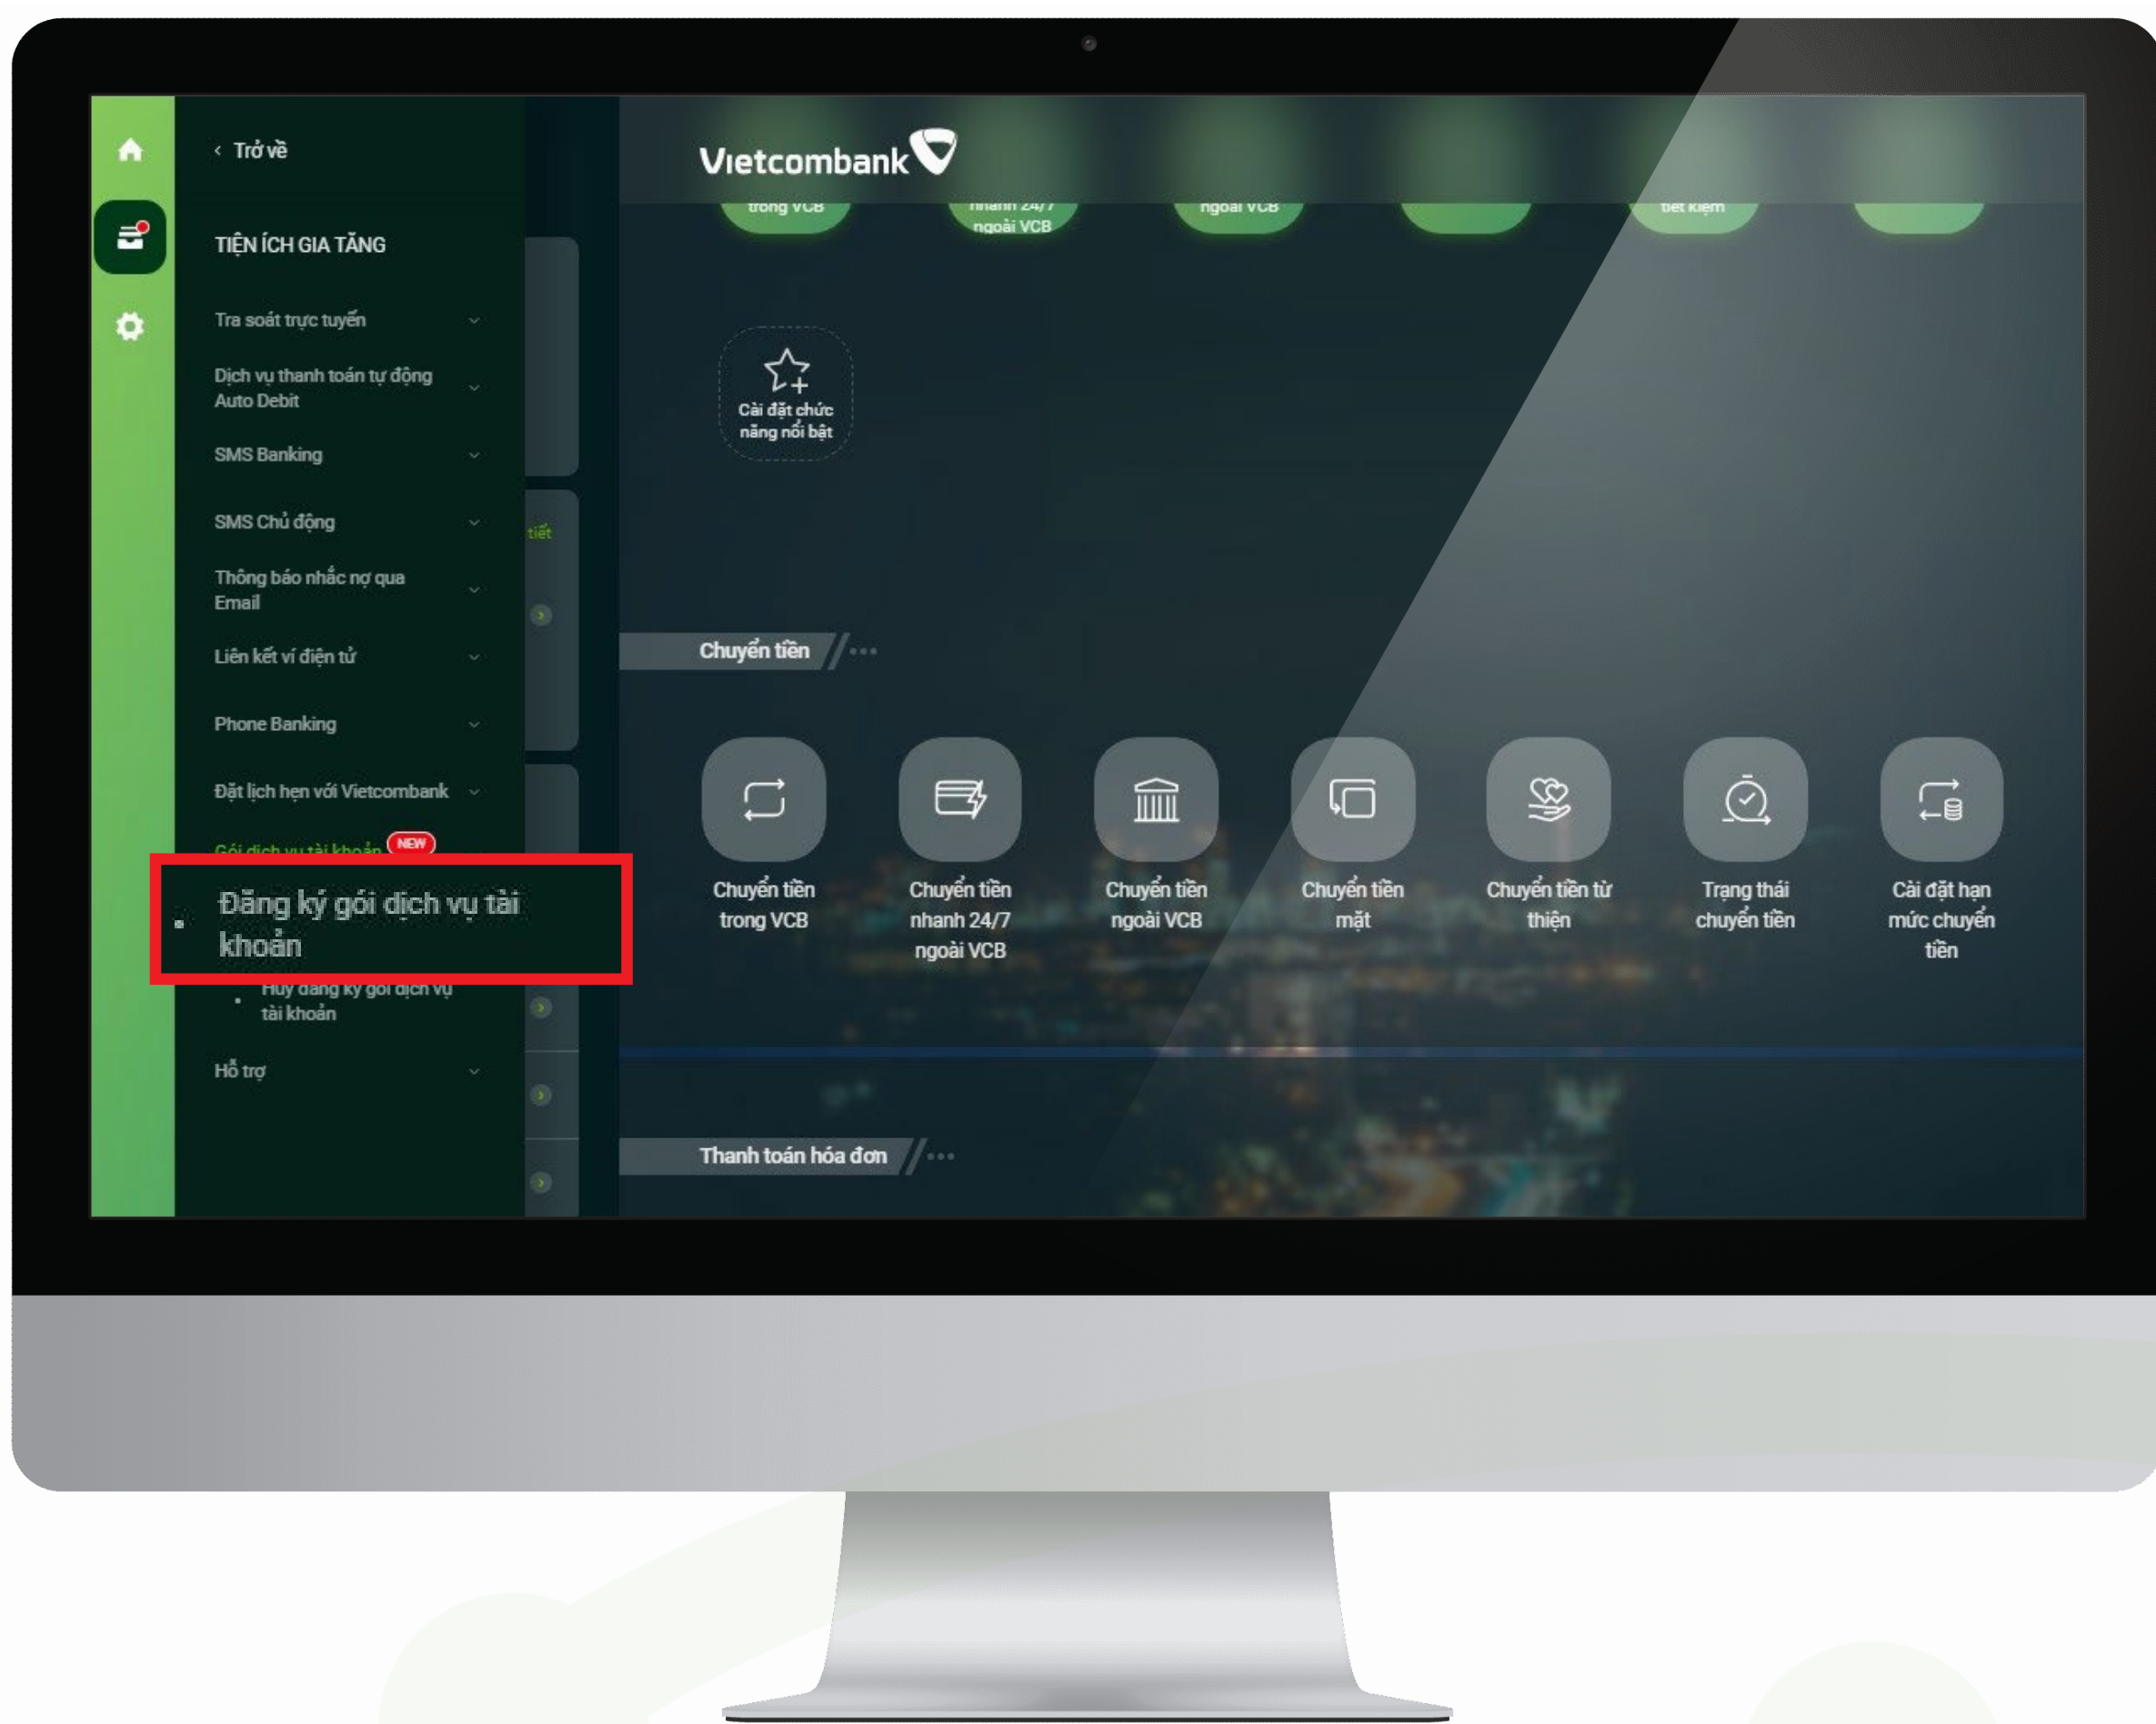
< Trở về

TIỆN ÍCH GIA TĂNG

Tra soát trực tuyến

Dịch vụ thanh toán tự động Auto Debit

SMS Banking

SMS Chủ động

Thông báo nhắc nợ qua Email

Liên kết ví điện tử

Phone Banking

Đặt lịch hẹn với Vietcombank

Gói dịch vụ tài khoản NEW

Đăng ký gói dịch vụ tài khoản

Huỷ đăng ký gói dịch vụ tài khoản

Hỗ trợ

tiết

Vietcombank

trong VCB

nhanh 24/7 ngoài VCB

ngoài VCB

tiết kiệm

Cài đặt chức năng nổi bật

Chuyển tiền

Chuyển tiền trong VCB

Chuyển tiền nhanh 24/7 ngoài VCB

Chuyển tiền ngoài VCB

Chuyển tiền mặt

Chuyển tiền từ thiện

Trạng thái chuyển tiền

Cài đặt hạn mức chuyển tiền

Thanh toán hóa đơn